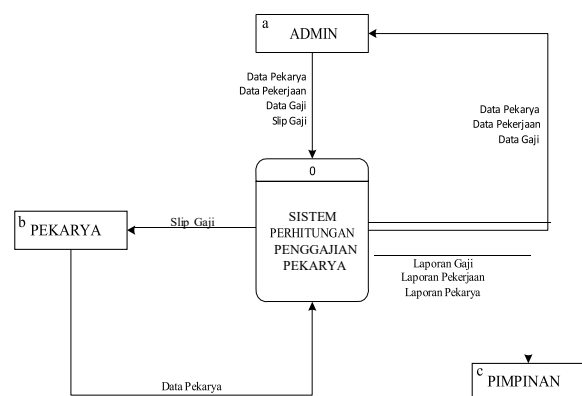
a ADMIN

Data Pekarya
Data Pekerjaan
Data Gaji
Slip Gaji

Data Pekarya
Data Pekerjaan
Data Gaji

0

SISTEM PERHITUNGAN PENGGAJIAN PEKARYA

b PEKARYA

Slip Gaji

Laporan Gaji
Laporan Pekerjaan
Laporan Pekarya

Data Pekarya

c PIMPINAN